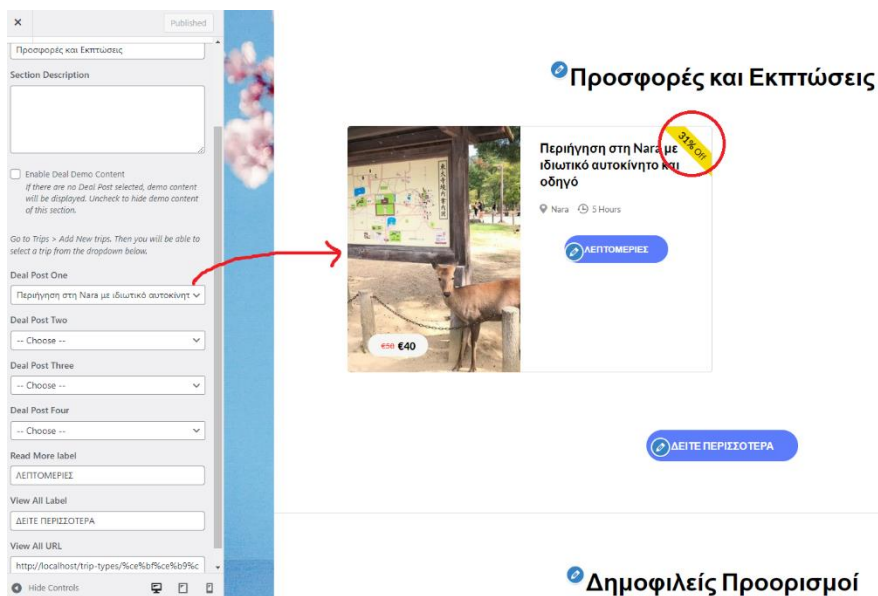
×

Published

Προσφορές και Εκπτώσεις

Section Description

Enable Deal Demo Content
If there are no Deal Post selected, demo content will be displayed. Uncheck to hide demo content of this section.

Go to Trips > Add New trips. Then you will be able to select a trip from the dropdown below.

Deal Post One

Περιήγηση στη Nara με ιδιωτικό αυτοκίνητ

Deal Post Two

-- Choose --

Deal Post Three

-- Choose --

Deal Post Four

-- Choose --

Read More label

ΛΕΠΤΟΜΕΡΙΕΣ

View All Label

ΔΕΙΤΕ ΠΕΡΙΣΣΟΤΕΡΑ

View All URL

http://localhost/trip-types/%ce%bf%ce%b9%c

Hide Controls

Προσφορές και Εκπτώσεις

31% Off

Περιήγηση στη Nara με ιδιωτικό αυτοκίνητο και οδηγό

Nara 5 Hours

ΛΕΠΤΟΜΕΡΙΕΣ

€58 €40

ΔΕΙΤΕ ΠΕΡΙΣΣΟΤΕΡΑ

Δημοφιλείς Προορισμοί